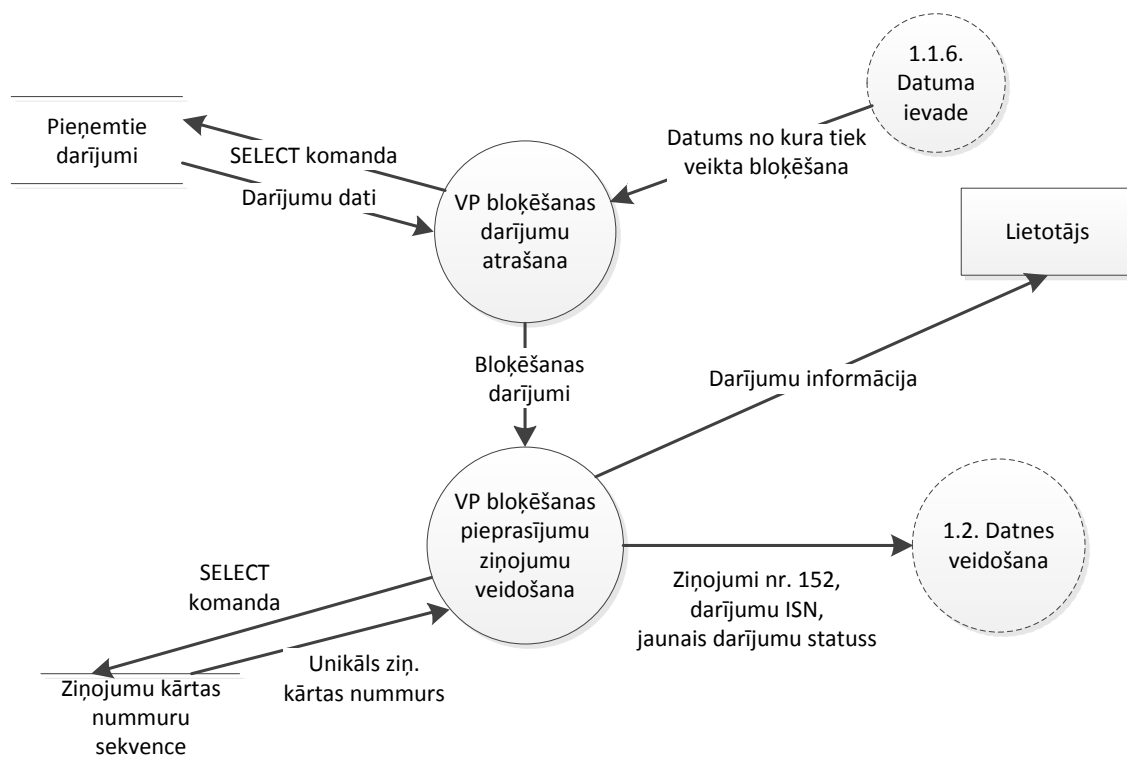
1.1.6. Datuma ievade

Pieņemtie darījumi

SELECT komanda

Darījumu dati

Datums no kura tiek veikta bloķēšana

VP bloķēšanas darījumu atrašana

Lietotājs

Bloķēšanas darījumi

Darījumu informācija

VP bloķēšanas pieprasījumu ziņojumu veidošana

1.2. Datnes veidošana

SELECT komanda

Ziņojumi nr. 152, darījumu ISN, jaunais darījumu statuss

Unikāls ziņ. kārtas nummurs

Ziņojumu kārtas nummuru sekvence